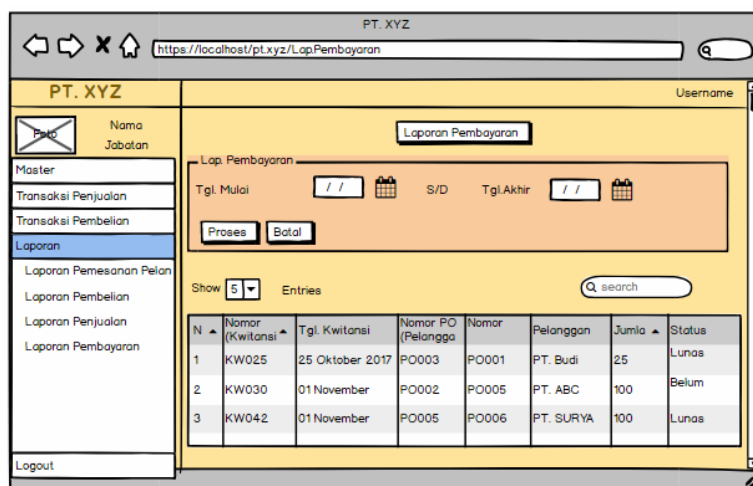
PT. XYZ

https://localhost/pt.xyz/Lap.Pembayaran

PT. XYZ

Username

Foto

Nama
Jabatan

Master
Transaksi Penjualan
Transaksi Pembelian
Laporan
Laporan Pemesanan Pelan
Laporan Pembelian
Laporan Penjualan
Laporan Pembayaran

Logout

Laporan Pembayaran

Lap. Pembayaran

Tgl. Mulai / / S/D Tgl.Akhir / /

Proses Batal

Show 5 Entries

search

| N | Nomor (Kwitansi | Tgl. Kwitansi | Nomor PO (Pelangga | Nomor | Pelanggan | Jumla | Status |
|---|---|---|---|---|---|---|---|
| 1 | KW025 | 25 Oktober 2017 | PO003 | PO001 | PT. Budi | 25 | Lunas |
| 2 | KW030 | 01 November | PO002 | PO005 | PT. ABC | 100 | Belum |
| 3 | KW042 | 01 November | PO005 | PO006 | PT. SURYA | 100 | Lunas |